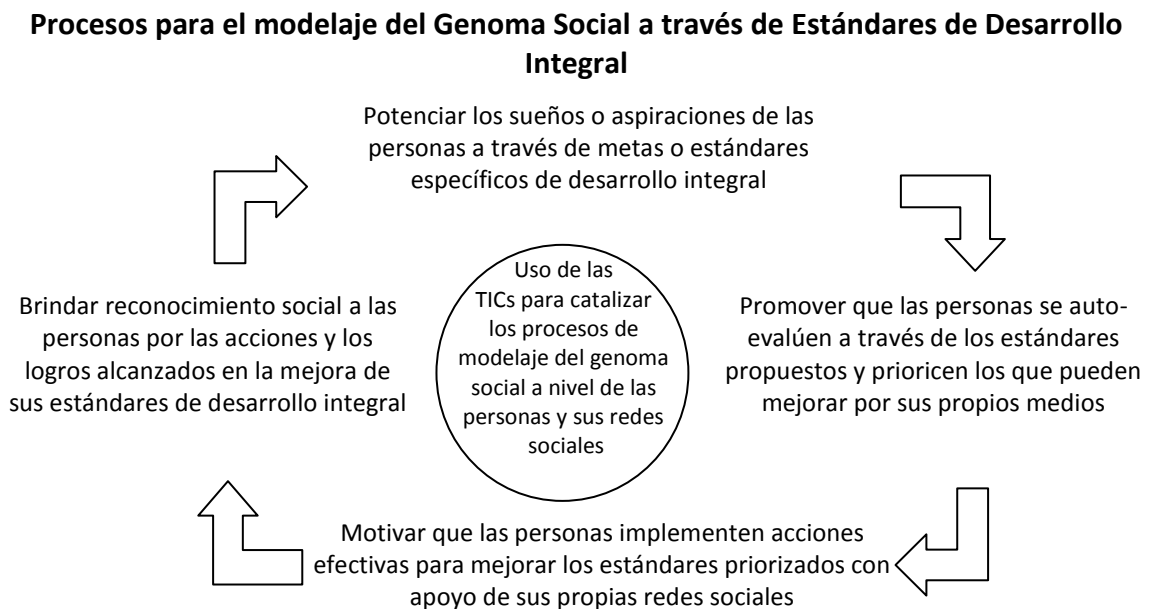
**Procesos para el modelaje del Genoma Social a través de Estándares de Desarrollo Integral**

Potenciar los sueños o aspiraciones de las personas a través de metas o estándares específicos de desarrollo integral

Brindar reconocimiento social a las personas por las acciones y los logros alcanzados en la mejora de sus estándares de desarrollo integral

Uso de las TICs para catalizar los procesos de modelaje del genoma social a nivel de las personas y sus redes sociales

Promover que las personas se auto-evalúen a través de los estándares propuestos y prioricen los que pueden mejorar por sus propios medios

Motivar que las personas implementen acciones efectivas para mejorar los estándares priorizados con apoyo de sus propias redes sociales